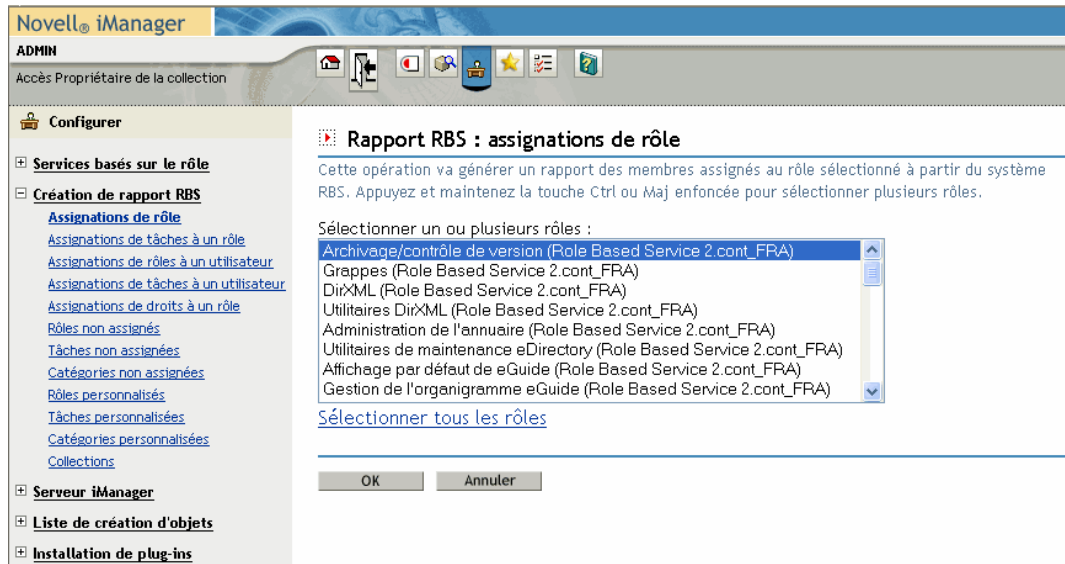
Novell® iManager

ADMIN

Accès Propriétaire de la collection

Configurer

⊞ Services basés sur le rôle

⊟ Création de rapport RBS

Assignations de rôle
Assignations de tâches à un rôle
Assignations de rôles à un utilisateur
Assignations de tâches à un utilisateur
Assignations de droits à un rôle
Rôles non assignés
Tâches non assignées
Catégories non assignées
Rôles personnalisés
Tâches personnalisées
Catégories personnalisées
Collections

⊞ Serveur iManager

⊞ Liste de création d'objets

⊞ Installation de plug-ins

Rapport RBS : assignations de rôle

Cette opération va générer un rapport des membres assignés au rôle sélectionné à partir du système RBS. Appuyez et maintenez la touche Ctrl ou Maj enfoncée pour sélectionner plusieurs rôles.

Sélectionner un ou plusieurs rôles :

Archivage/contrôle de version (Role Based Service 2.cont_FRA)
Grappes (Role Based Service 2.cont_FRA)
DirXML (Role Based Service 2.cont_FRA)
Utilitaires DirXML (Role Based Service 2.cont_FRA)
Administration de l'annuaire (Role Based Service 2.cont_FRA)
Utilitaires de maintenance eDirectory (Role Based Service 2.cont_FRA)
Affichage par défaut de eGuide (Role Based Service 2.cont_FRA)
Gestion de l'organigramme eGuide (Role Based Service 2.cont_FRA)

Sélectionner tous les rôles

OK Annuler